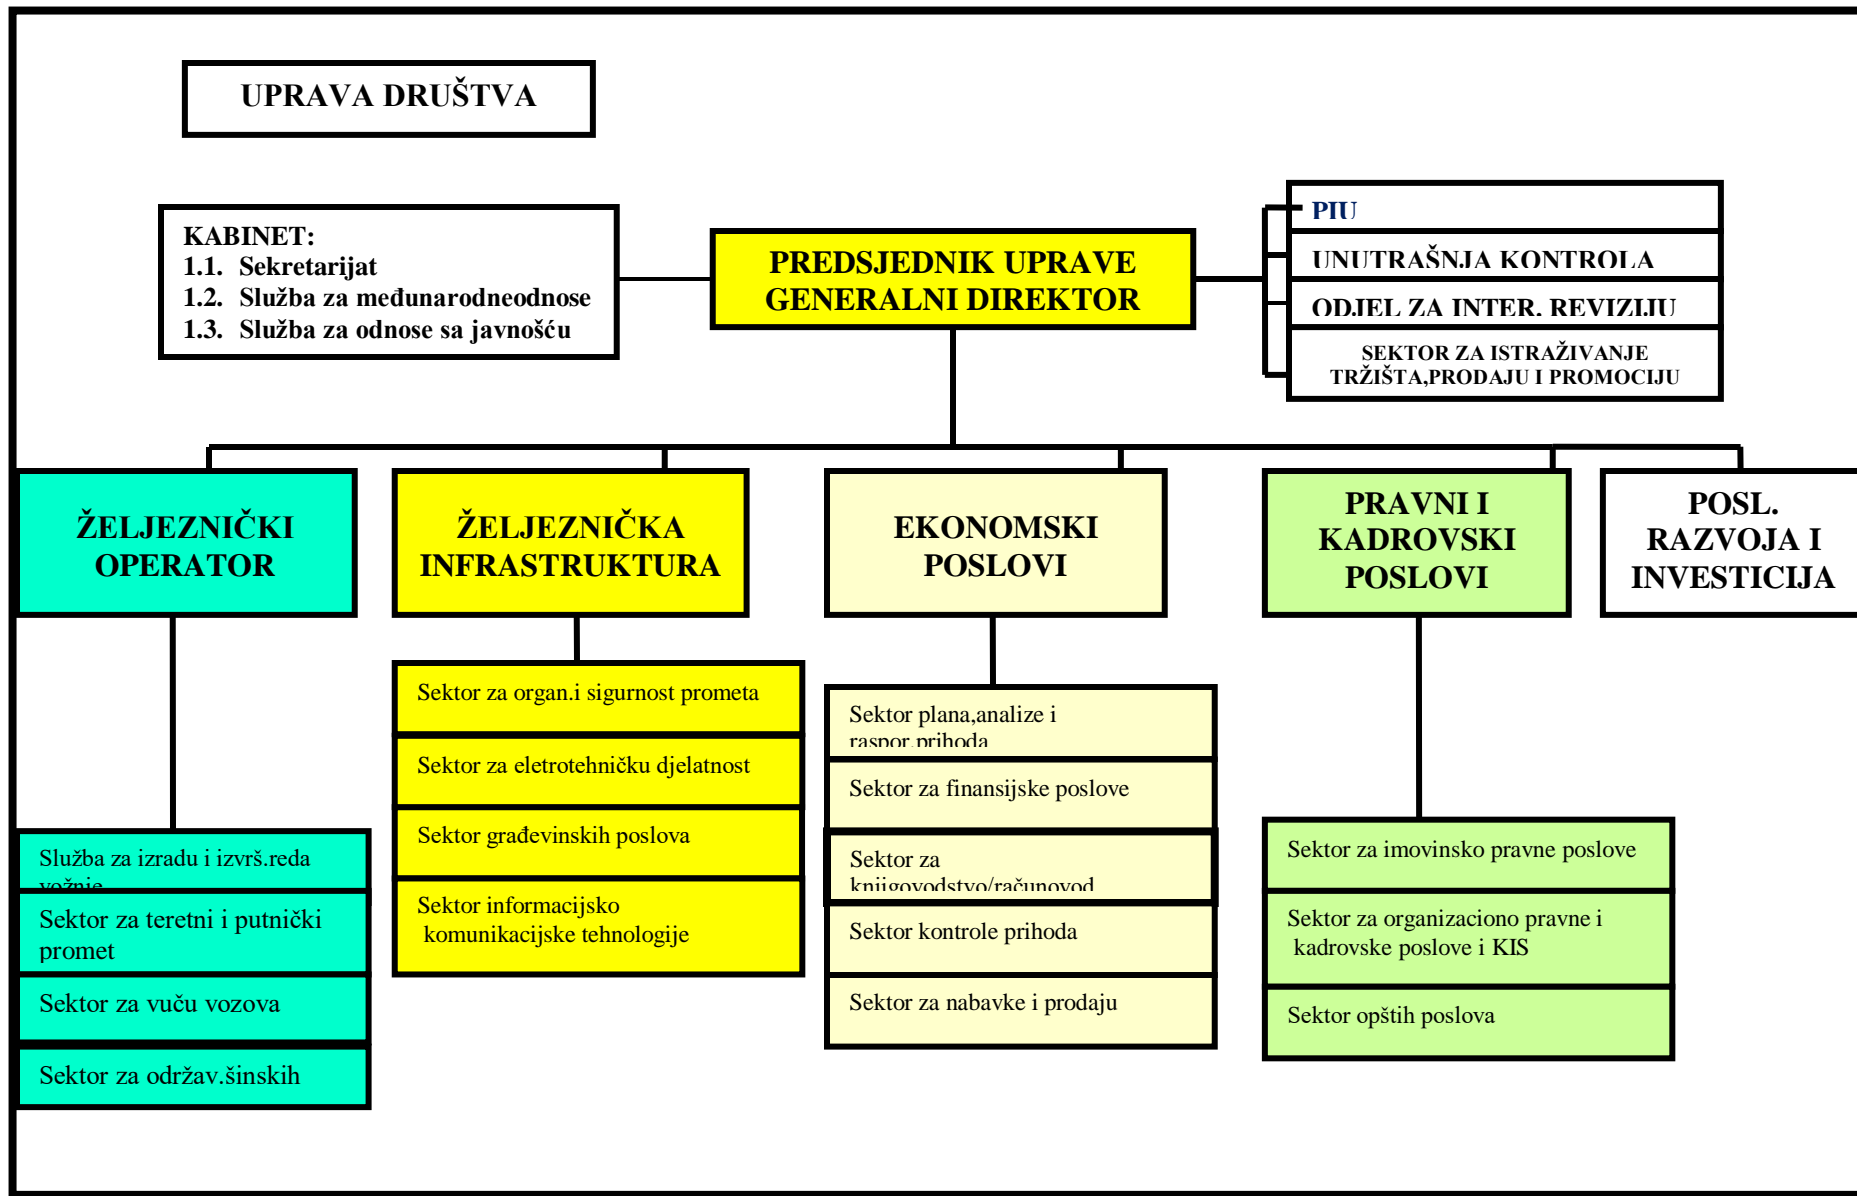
UPRAVA DRUŠTVA

KABINET:
1.1. Sekretarijat
1.2. Služba za međunarodneodnose
1.3. Služba za odnose sa javnošću

PREDSJEDNIK UPRAVE GENERALNI DIREKTOR

PIU
UNUTRAŠNJA KONTROLA
ODJEL ZA INTER. REVIZIJU
SEKTOR ZA ISTRAŽIVANJE TRŽIŠTA,PRODAJU I PROMOCIJU

ŽELJEZNIČKI OPERATOR

Služba za izradu i izvrš.reda vožnje
Sektor za teretni i putnički promet
Sektor za vuču vozova
Sektor za održav.šinskih

ŽELJEZNIČKA INFRASTRUKTURA

Sektor za organ.i sigurnost prometa
Sektor za eletrotehničku djelatnost
Sektor građevinskih poslova
Sektor informacijsko komunikacijske tehnologije

EKONOMSKI POSLOVI

Sektor plana,analize i raspor.prihoda
Sektor za finansijske poslove
Sektor za knjigovodstvo/računovod
Sektor kontrole prihoda
Sektor za nabavke i prodaju

PRAVNI I KADROVSKI POSLOVI

Sektor za imovinsko pravne poslove
Sektor za organizaciono pravne i kadrovske poslove i KIS
Sektor opštih poslova

POSL. RAZVOJA I INVESTICIJA